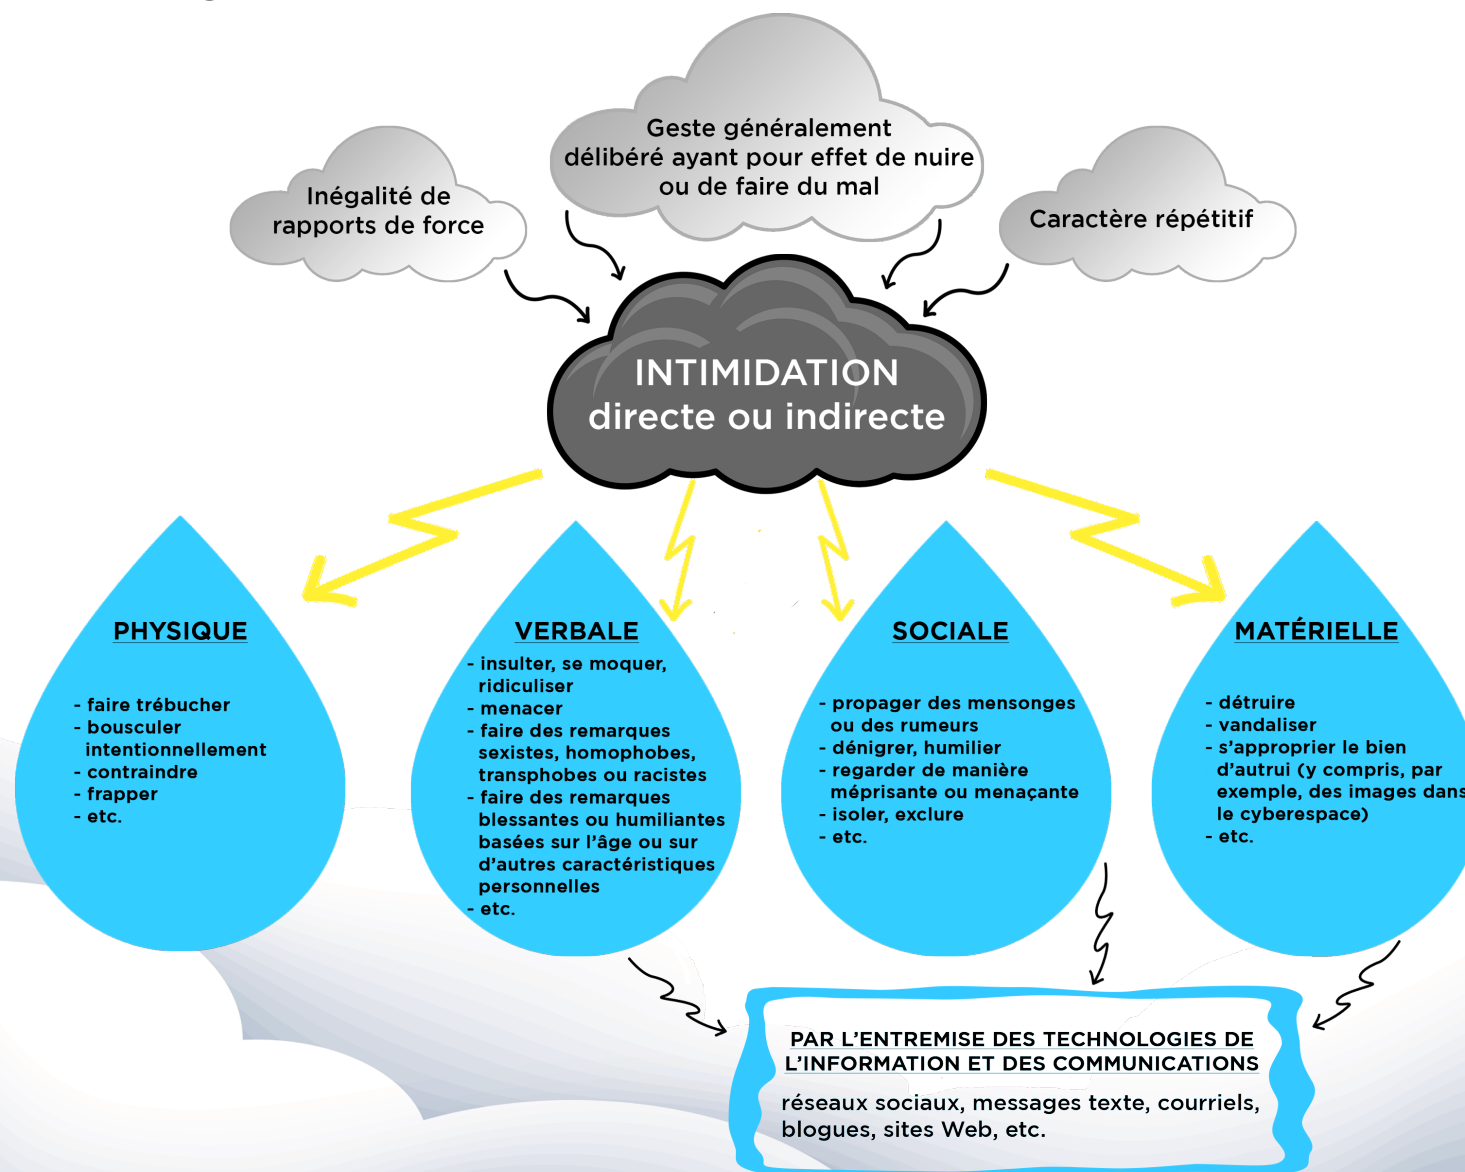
Inégalité de rapports de force

Geste généralement délibéré ayant pour effet de nuire ou de faire du mal

Caractère répétitif

INTIMIDATION
directe ou indirecte

PHYSIQUE

- faire trébucher
- bousculer intentionnellement
- contraindre
- frapper
- etc.

VERBALE

- insulter, se moquer, ridiculiser
- menacer
- faire des remarques sexistes, homophobes, transphobes ou racistes
- faire des remarques blessantes ou humiliantes basées sur l'âge ou sur d'autres caractéristiques personnelles
- etc.

SOCIALE

- propager des mensonges ou des rumeurs
- dénigrer, humilier
- regarder de manière méprisante ou menaçante
- isoler, exclure
- etc.

MATÉRIELLE

- détruire
- vandaliser
- s'approprier le bien d'autrui (y compris, par exemple, des images dans le cyberespace)
- etc.

PAR L'ENTREMISE DES TECHNOLOGIES DE L'INFORMATION ET DES COMMUNICATIONS

réseaux sociaux, messages texte, courriels, blogues, sites Web, etc.